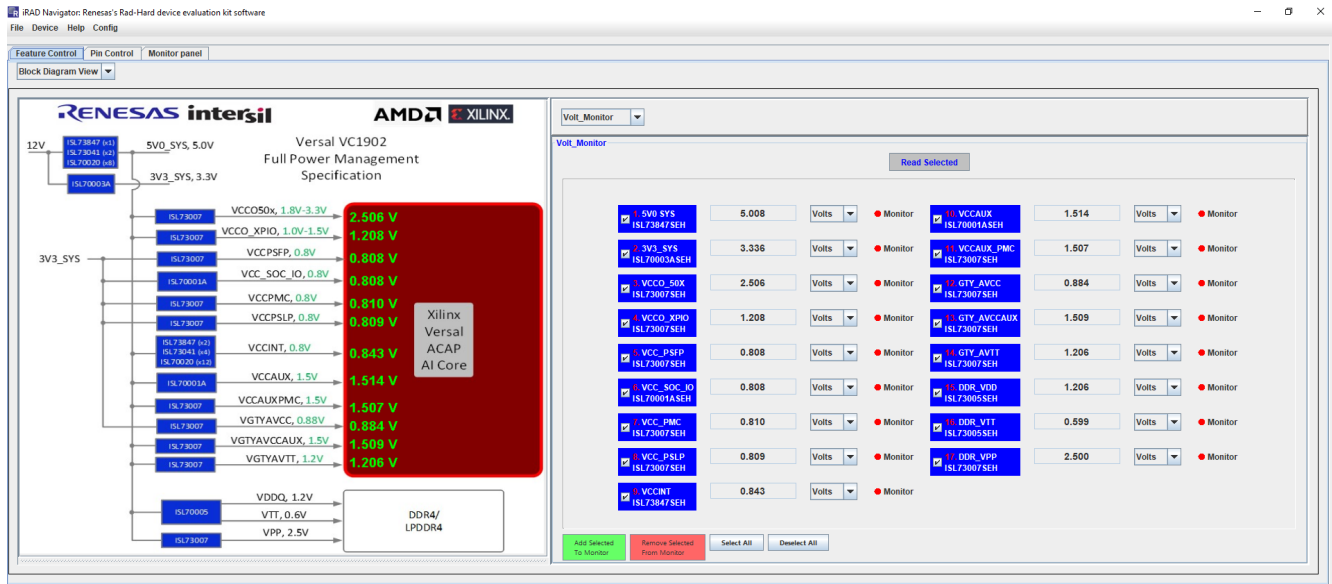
iRAD Navigator: Renesas's Rad-Hard device evaluation kit software

File Device Help Config

Feature Control | Pin Control | Monitor panel

Block Diagram View

RENESAS intersil AMD XILINX

Versal VC1902 Full Power Management Specification

12V
ISL73847 (x1)
ISL73041 (x2)
ISL70020 (x6)
5V0_SYS, 5.0V
ISL70003A
3V3_SYS, 3.3V

3V3_SYS

| Device | Rail | Voltage |
|---|---|---|
| ISL73007 | VCCO50x, 1.8V-3.3V | 2.506 V |
| ISL73007 | VCCO_XPIO, 1.0V-1.5V | 1.208 V |
| ISL73007 | VCCPSFP, 0.8V | 0.808 V |
| ISL70001A | VCC_SOC_IO, 0.8V | 0.808 V |
| ISL73007 | VCCPMC, 0.8V | 0.810 V |
| ISL73007 | VCCPSLP, 0.8V | 0.809 V |
| ISL73847 (x2) ISL73041 (x4) ISL70020 (x12) | VCCINT, 0.8V | 0.843 V |
| ISL70001A | VCCAUX, 1.5V | 1.514 V |
| ISL73007 | VCCAUXPMC, 1.5V | 1.507 V |
| ISL73007 | VGTYAVCC, 0.88V | 0.884 V |
| ISL73007 | VGTYAVCCAUX, 1.5V | 1.509 V |
| ISL73007 | VGTYAVTT, 1.2V | 1.206 V |

Xilinx Versal ACAP AI Core

ISL70005
VDDQ, 1.2V
VTT, 0.6V
ISL73007
VPP, 2.5V
DDR4/ LPDDR4

Volt_Monitor

Volt_Monitor

Read Selected

| Channel | Value | Unit | | Channel | Value | Unit | |
|---|---|---|---|---|---|---|---|
| 1. 5V0 SYS ISL73847SEH | 5.008 | Volts | Monitor | 10. VCCAUX ISL70001ASEH | 1.514 | Volts | Monitor |
| 2. 3V3_SYS ISL70003ASEH | 3.336 | Volts | Monitor | 11. VCCAUX_PMC ISL73007SEH | 1.507 | Volts | Monitor |
| 3. VCCO_50X ISL73007SEH | 2.506 | Volts | Monitor | 12. GTY_AVCC ISL73007SEH | 0.884 | Volts | Monitor |
| 4. VCCO_XPIO ISL73007SEH | 1.208 | Volts | Monitor | 13. GTY_AVCCAUX ISL73007SEH | 1.509 | Volts | Monitor |
| 5. VCC_PSFP ISL73007SEH | 0.808 | Volts | Monitor | 14. GTY_AVTT ISL73007SEH | 1.206 | Volts | Monitor |
| 6. VCC_SOC_IO ISL70001ASEH | 0.808 | Volts | Monitor | 15. DDR_VDD ISL73005SEH | 1.206 | Volts | Monitor |
| 7. VCC_PMC ISL73007SEH | 0.810 | Volts | Monitor | 16. DDR_VTT ISL73005SEH | 0.599 | Volts | Monitor |
| 8. VCC_PSLP ISL73007SEH | 0.809 | Volts | Monitor | 17. DDR_VPP ISL73007SEH | 2.500 | Volts | Monitor |
| 9. VCCINT ISL73847SEH | 0.843 | Volts | Monitor | | | | |

Add Selected To Monitor | Remove Selected From Monitor | Select All | Deselect All